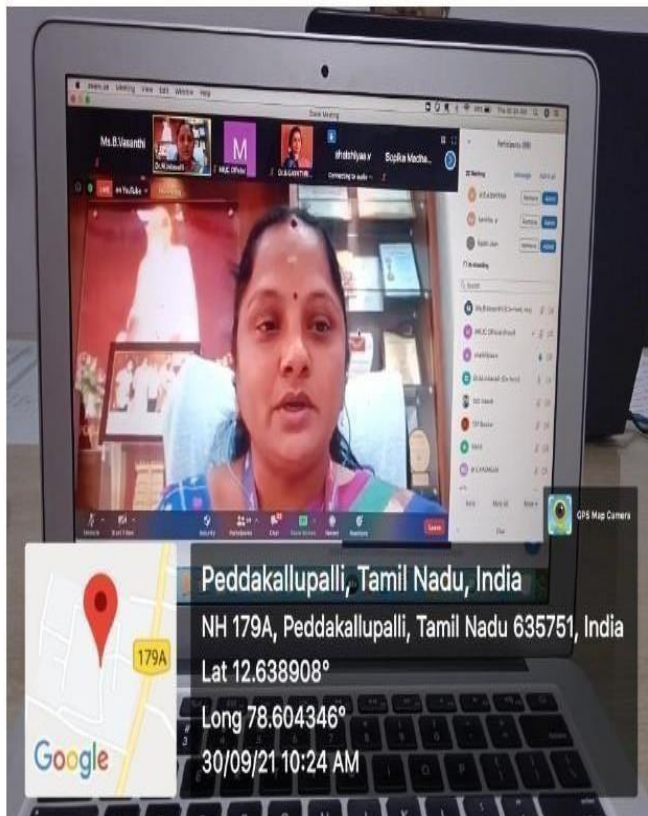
Ms.B.Vasanthi

M

Bopika Madha...

Participants

GPS Map Camera

179A

Google

Peddakallupalli, Tamil Nadu, India

NH 179A, Peddakallupalli, Tamil Nadu 635751, India

Lat 12.638908°

Long 78.604346°

30/09/21 10:24 AM